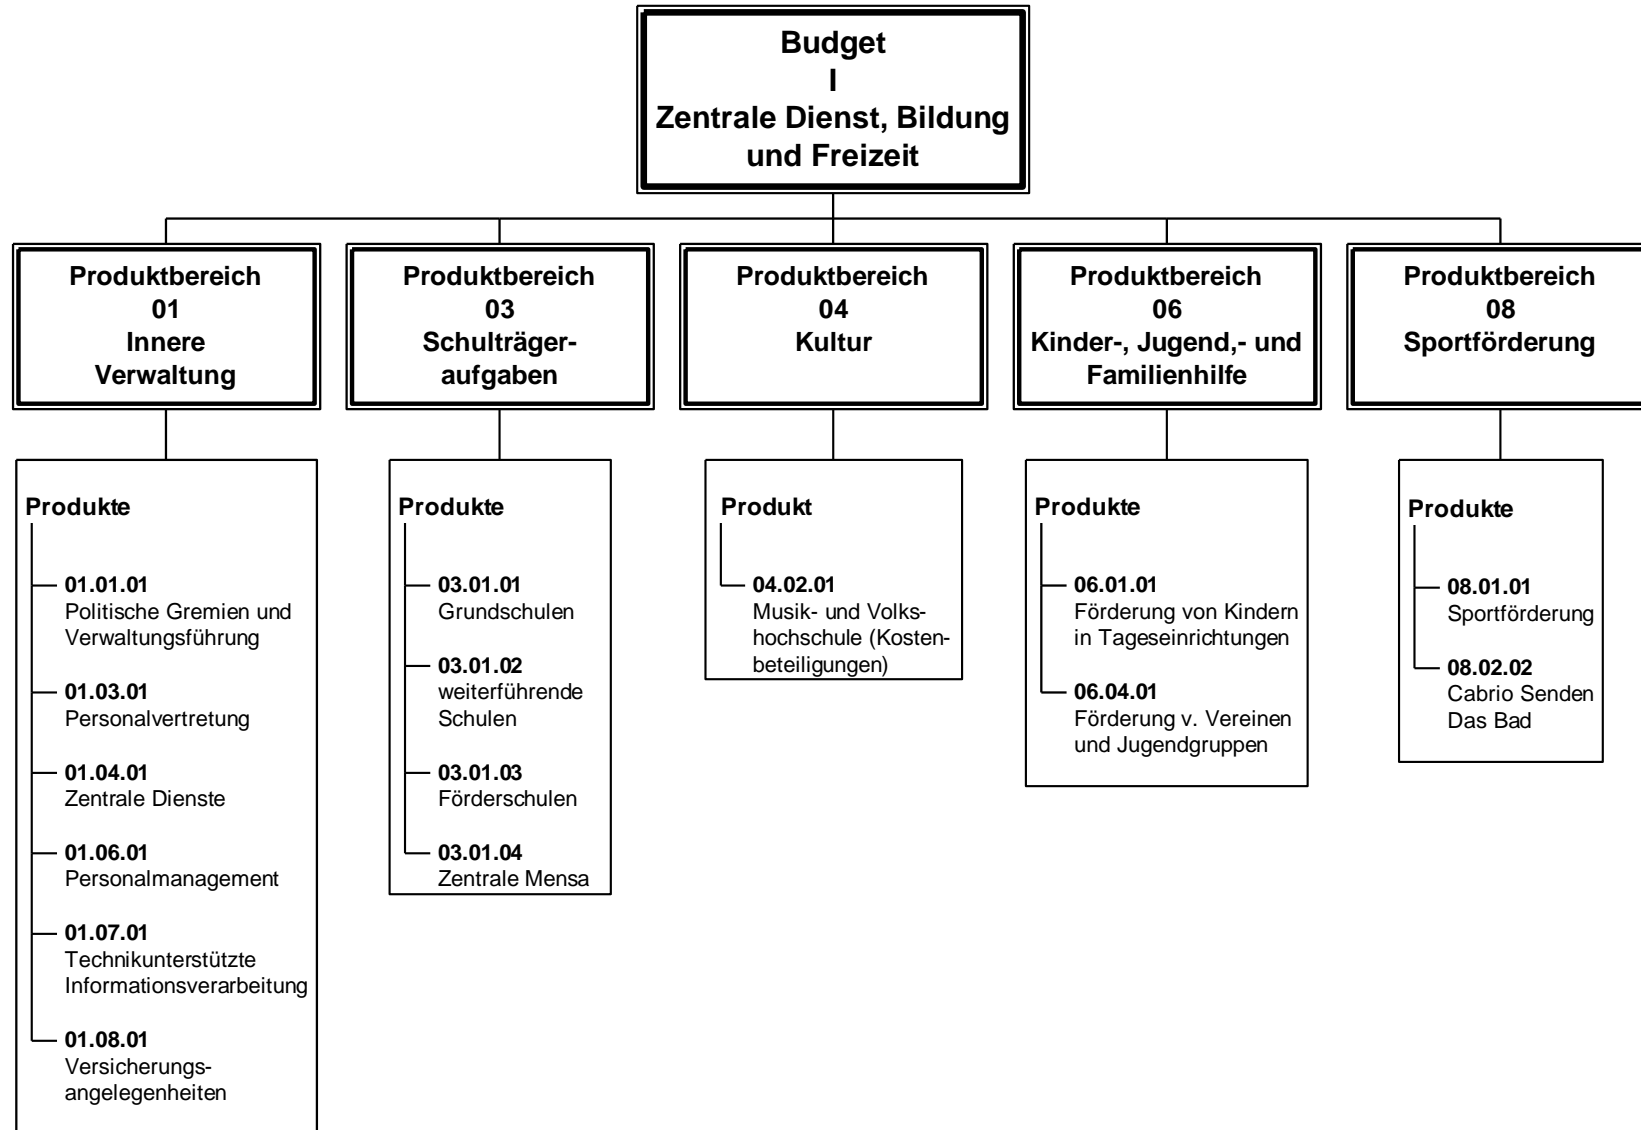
Budget
I
Zentrale Dienst, Bildung und Freizeit

Produktbereich
01
Innere Verwaltung

Produkte

01.01.01
Politische Gremien und Verwaltungsführung

01.03.01
Personalvertretung

01.04.01
Zentrale Dienste

01.06.01
Personalmanagement

01.07.01
Technikunterstützte Informationsverarbeitung

01.08.01
Versicherungsangelegenheiten

Produktbereich
03
Schulträgeraufgaben

Produkte

03.01.01
Grundschulen

03.01.02
weiterführende Schulen

03.01.03
Förderschulen

03.01.04
Zentrale Mensa

Produktbereich
04
Kultur

Produkt

04.02.01
Musik- und Volkshochschule (Kostenbeteiligungen)

Produktbereich
06
Kinder-, Jugend,- und Familienhilfe

Produkte

06.01.01
Förderung von Kindern in Tageseinrichtungen

06.04.01
Förderung v. Vereinen und Jugendgruppen

Produktbereich
08
Sportförderung

Produkte

08.01.01
Sportförderung

08.02.02
Cabrio Senden Das Bad